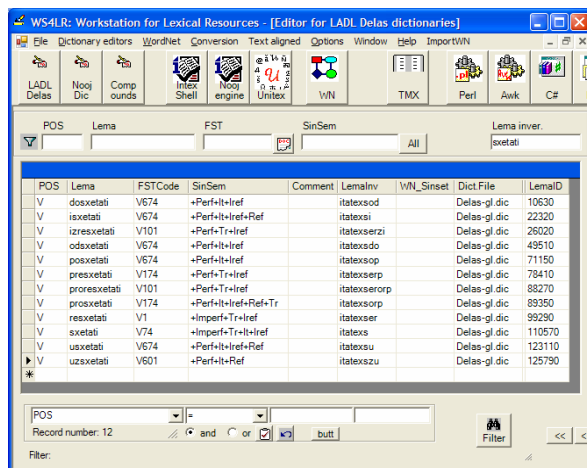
WS4LR: Workstation for Lexical Resources - [Editor for LADL Delas dictionaries]

File Dictionary editors WordNet Conversion Text aligned Options Window Help ImportWN

LADL Delas | Nooj Dic | Comp ounds | Intex Shell | Nooj engine | Unitex | WN | TMX | Perl | Awk | C#

POS Lema FST SinSem Lema inver.

All sxetati

| POS | Lema | FSTCode | SinSem | Comment | LemaInv | WN_Sinset | Dict.File | LemaID |
|---|---|---|---|---|---|---|---|---|
| V | dosxetati | V674 | +Perf+It+Iref | | itatexsod | | Delas-gl.dic | 10630 |
| V | isxetati | V674 | +Perf+It+Iref+Ref | | itatexsi | | Delas-gl.dic | 22320 |
| V | izresxetati | V101 | +Perf+Tr+Iref | | itatexserzi | | Delas-gl.dic | 26020 |
| V | odsxetati | V674 | +Perf+It+Iref | | itatexsdo | | Delas-gl.dic | 49510 |
| V | posxetati | V674 | +Perf+It+Iref | | itatexsop | | Delas-gl.dic | 71150 |
| V | presxetati | V174 | +Perf+Tr+Iref | | itatexserp | | Delas-gl.dic | 78410 |
| V | proresxetati | V101 | +Perf+Tr+Iref | | itatexserorp | | Delas-gl.dic | 88270 |
| V | prosxetati | V174 | +Perf+It+Iref+Ref+Tr | | itatexsorp | | Delas-gl.dic | 89350 |
| V | resxetati | V1 | +Imperf+Tr+Iref | | itatexser | | Delas-gl.dic | 99290 |
| V | sxetati | V74 | +Imperf+Tr+It+Iref | | itatexs | | Delas-gl.dic | 110570 |
| V | usxetati | V674 | +Perf+It+Iref+Ref | | itatexsu | | Delas-gl.dic | 123110 |
| V | uzsxetati | V601 | +Perf+It+Ref | | itatexszu | | Delas-gl.dic | 125790 |

POS =
Record number: 12 and or butt
Filter
<<
Filter: